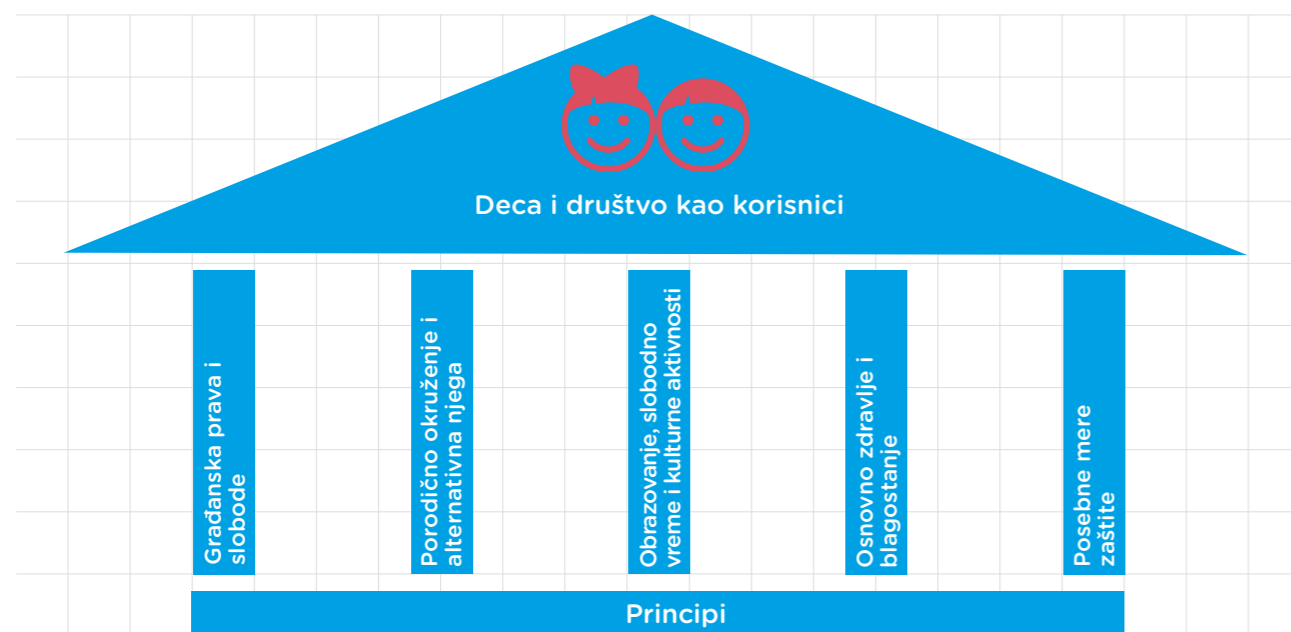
Deca i društvo kao korisnici

Građanska prava i slobode

Porodično okruženje i alternativna njega

Obrazovanje, slobodno vreme i kulturne aktivnosti

Osnovno zdravlje i blagostanje

Posebne mere zaštite

Principi